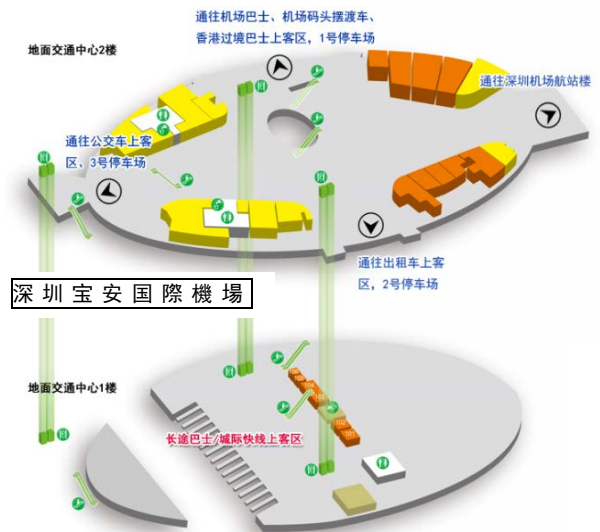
通往机场巴士、机场码头摆渡车、香港过境巴士上客区，1号停车场

地面交通中心2楼

通往深圳机场航站楼

通往公交车上客区、3号停车场

通往出租车上客区，2号停车场

深圳宝安国際機場

地面交通中心1楼

长途巴士/城际快线上客区